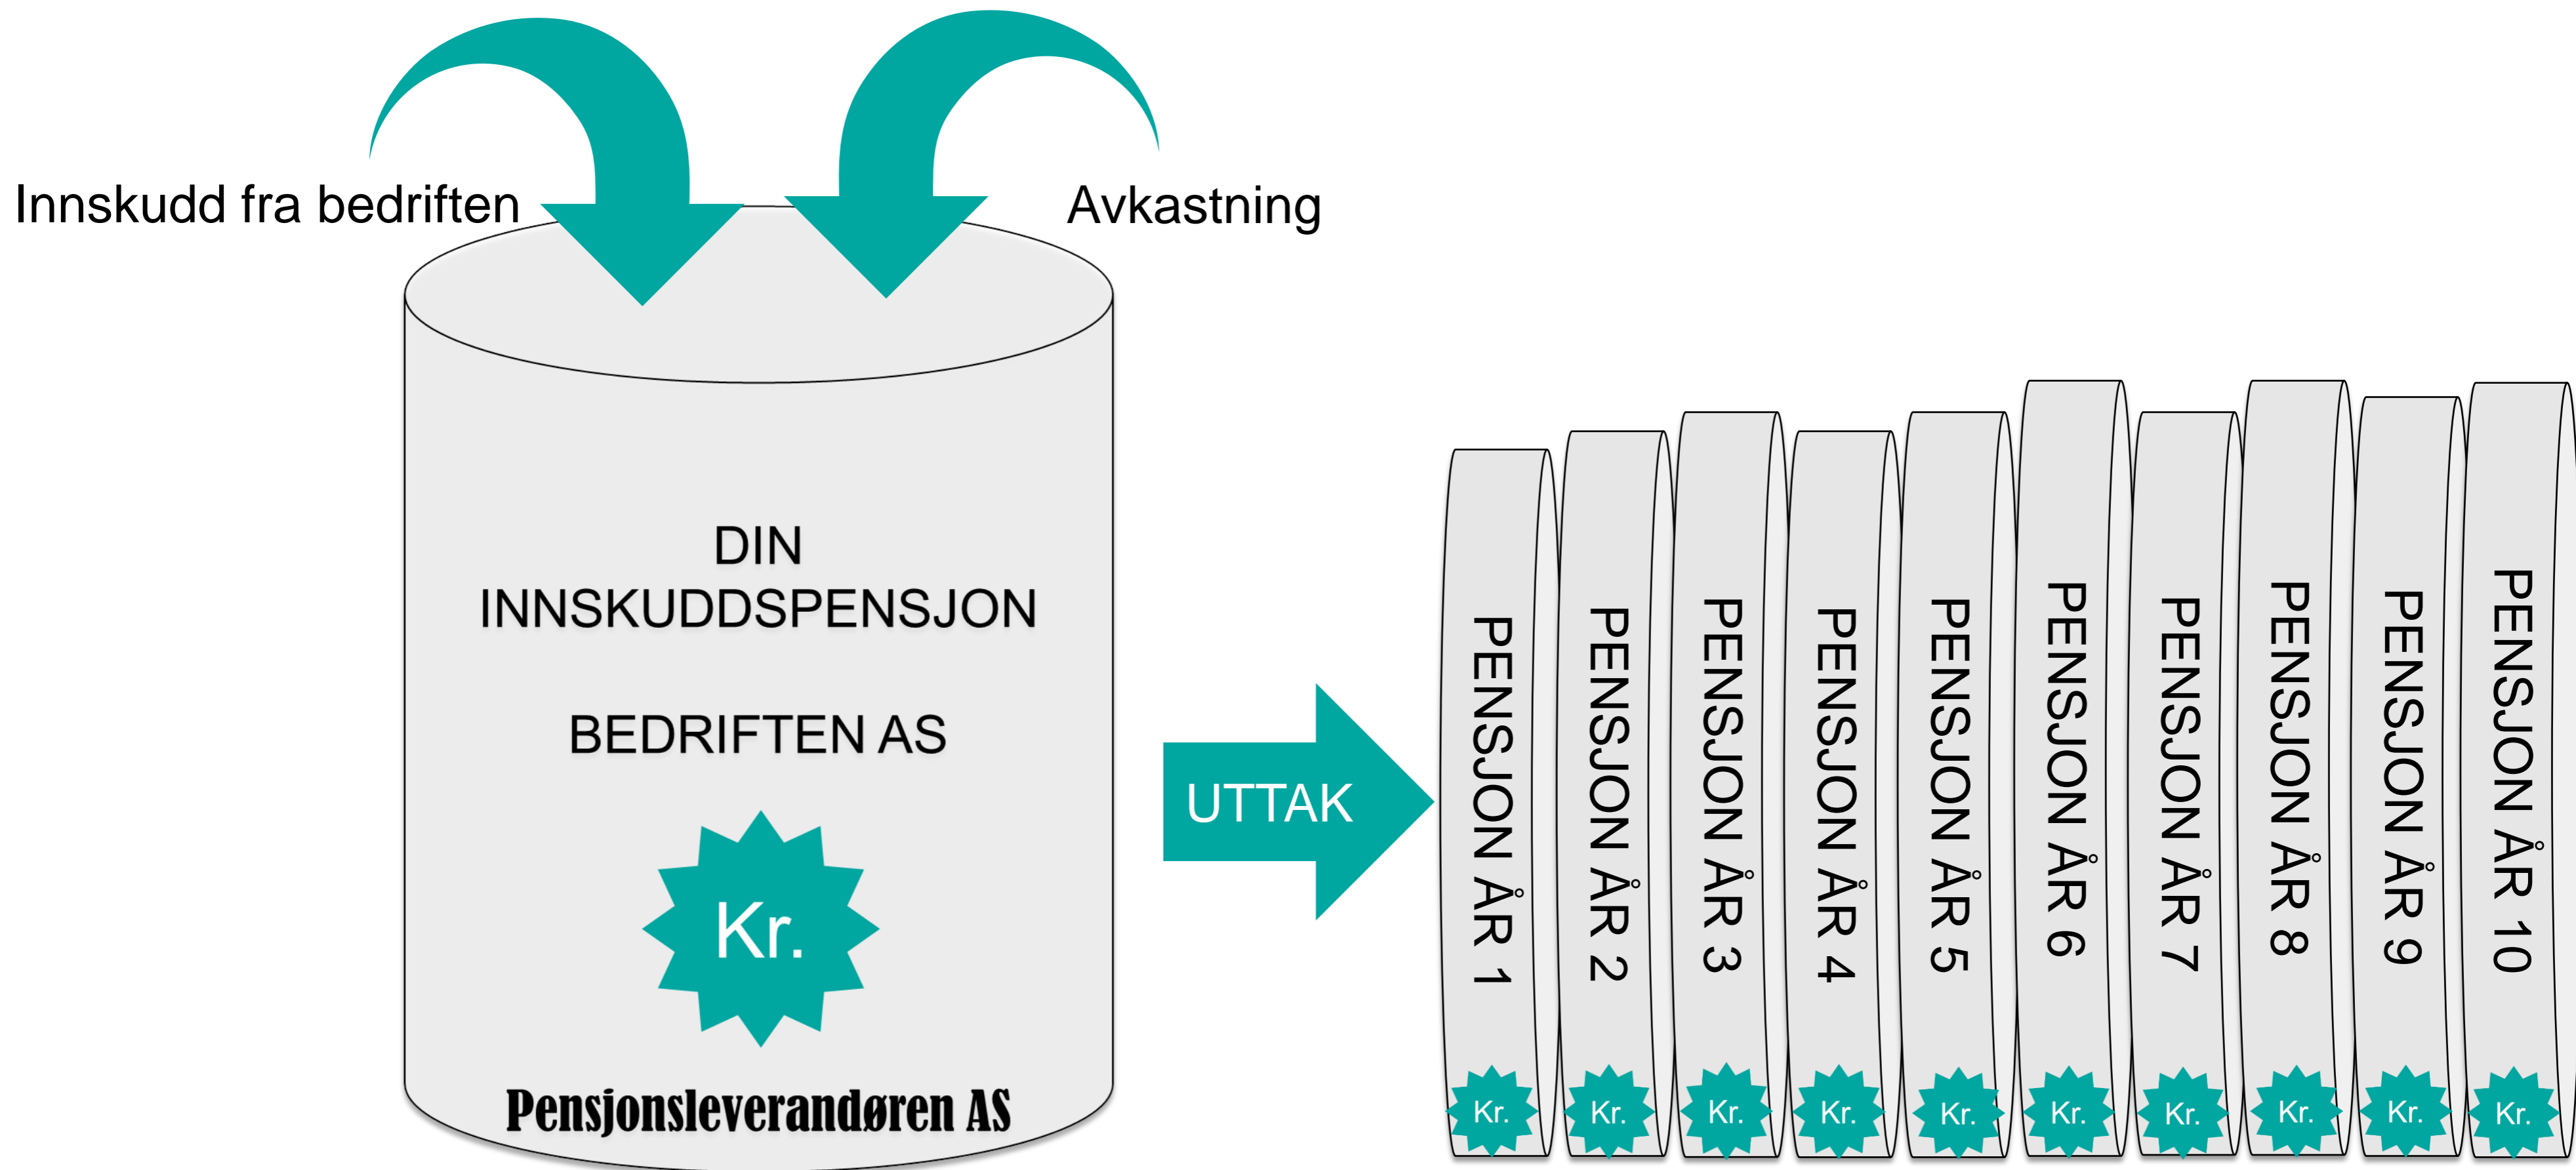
Innskudd fra bedriften

Avkastning

DIN INNSKUDDSPENSJON

BEDRIFTEN AS

Kr.

Pensjonsleverandøren AS

UTTAK

PENSJON ÅR 1
Kr.

PENSJON ÅR 2
Kr.

PENSJON ÅR 3
Kr.

PENSJON ÅR 4
Kr.

PENSJON ÅR 5
Kr.

PENSJON ÅR 6
Kr.

PENSJON ÅR 7
Kr.

PENSJON ÅR 8
Kr.

PENSJON ÅR 9
Kr.

PENSJON ÅR 10
Kr.